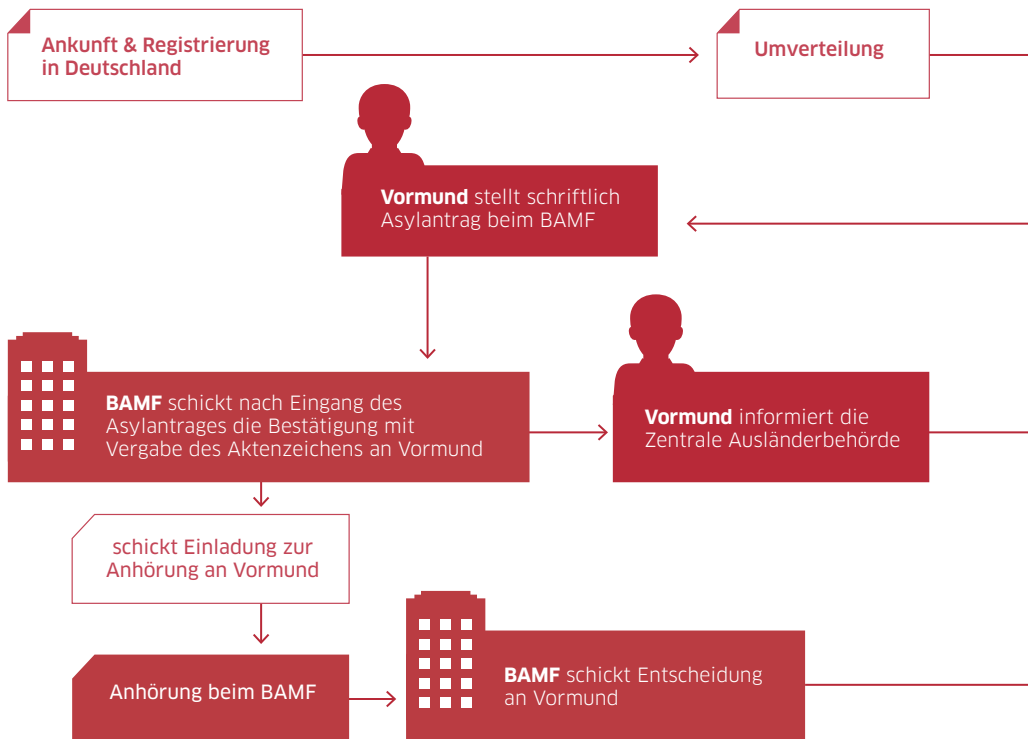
Ankunft & Registrierung in Deutschland

Umverteilung

Vormund stellt schriftlich Asylantrag beim BAMF

BAMF schickt nach Eingang des Asylantrages die Bestätigung mit Vergabe des Aktenzeichens an Vormund

Vormund informiert die Zentrale Ausländerbehörde

schickt Einladung zur Anhörung an Vormund

Anhörung beim BAMF

BAMF schickt Entscheidung an Vormund